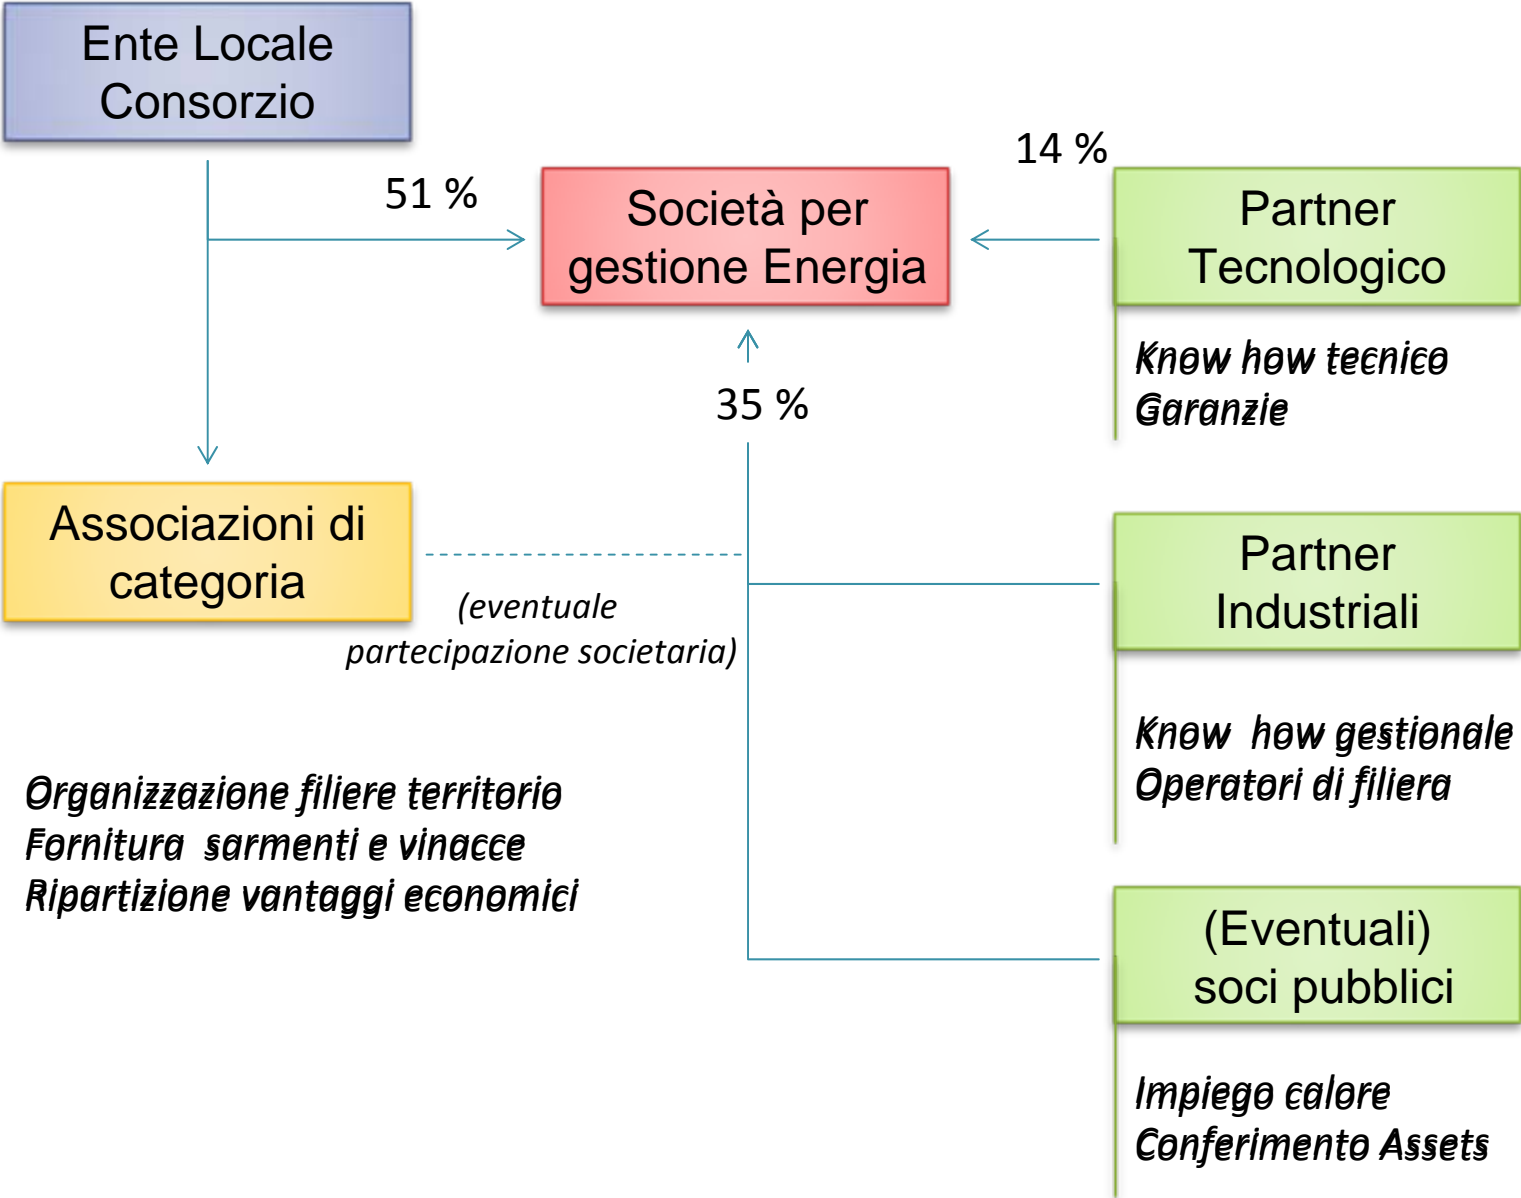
Ente Locale
Consorzio

51 %

Società per
gestione Energia

14 %

Partner
Tecnologico

Know how tecnico
Garanzie

35 %

Associazioni di
categoria

(eventuale
partecipazione societaria)

Partner
Industriali

Know how gestionale
Operatori di filiera

Organizzazione filiere territorio
Fornitura sarmenti e vinacce
Ripartizione vantaggi economici

(Eventuali)
soci pubblici

Impiego calore
Conferimento Assets